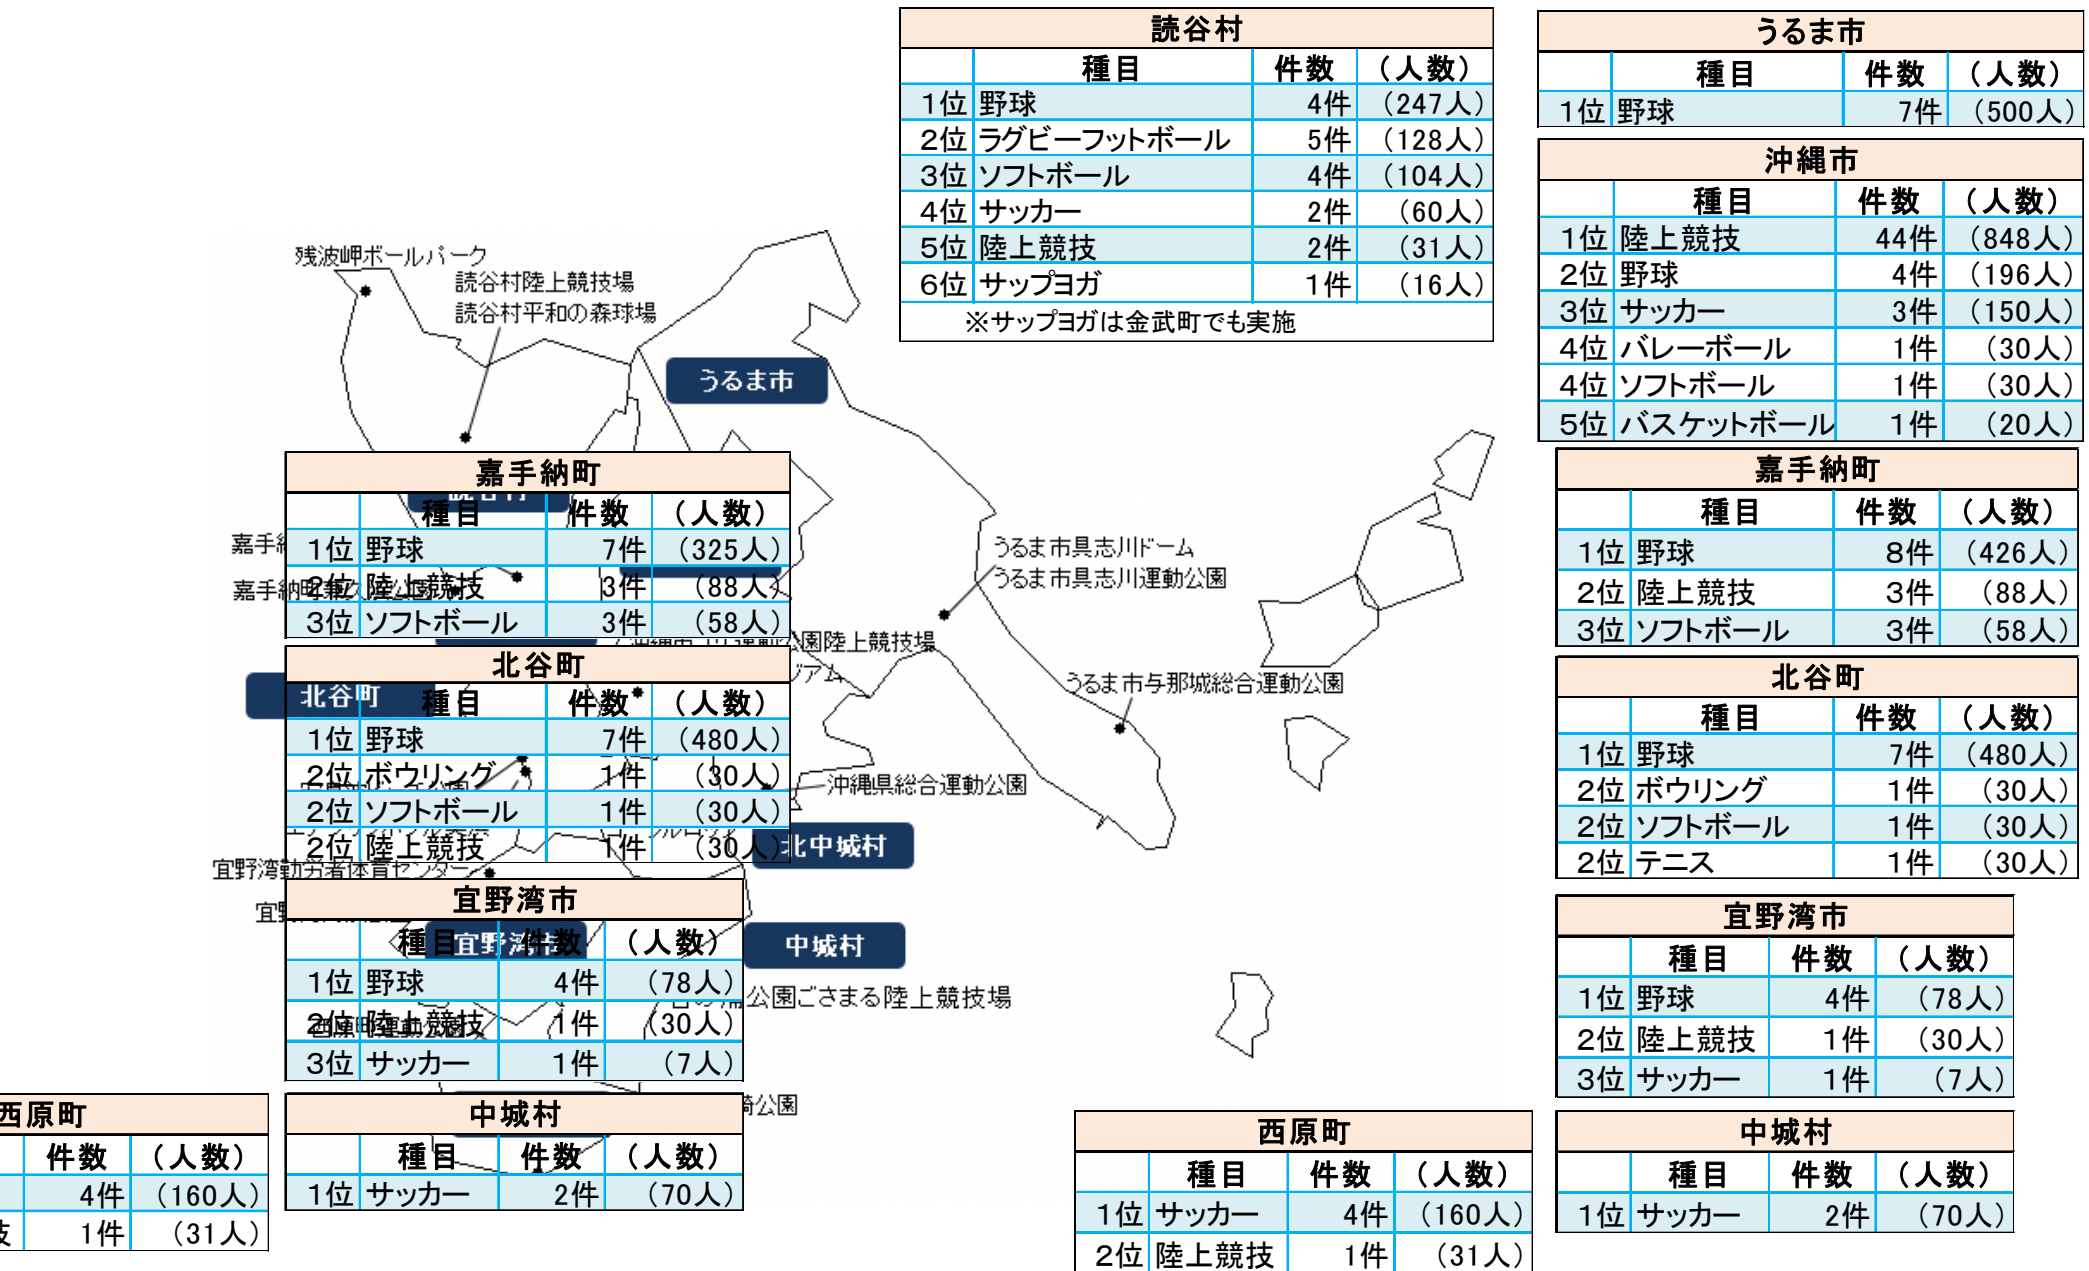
読谷村

| | 種目 | 件数 | （人数） |
|---|---|---|---|
| 1位 | 野球 | 4件 | （247人） |
| 2位 | ラグビーフットボール | 5件 | （128人） |
| 3位 | ソフトボール | 4件 | （104人） |
| 4位 | サッカー | 2件 | （60人） |
| 5位 | 陸上競技 | 2件 | （31人） |
| 6位 | サップヨガ | 1件 | （16人） |

※サップヨガは金武町でも実施

うるま市

| | 種目 | 件数 | （人数） |
|---|---|---|---|
| 1位 | 野球 | 7件 | （500人） |

沖縄市

| | 種目 | 件数 | （人数） |
|---|---|---|---|
| 1位 | 陸上競技 | 44件 | （848人） |
| 2位 | 野球 | 4件 | （196人） |
| 3位 | サッカー | 3件 | （150人） |
| 4位 | バレーボール | 1件 | （30人） |
| 4位 | ソフトボール | 1件 | （30人） |
| 5位 | バスケットボール | 1件 | （20人） |

残波岬ボールパーク
読谷村陸上競技場
読谷村平和の森球場
うるま市
うるま市具志川ドーム
うるま市具志川運動公園
うるま市与那城総合運動公園
沖縄県総合運動公園
公園陸上競技場
北中城村
中城村
公園ごさまる陸上競技場
宜野湾勤労者体育センター

嘉手納町

| | 種目 | 件数 | （人数） |
|---|---|---|---|
| 1位 | 野球 | 7件 | （325人） |
| 2位 | 陸上競技 | 3件 | （88人） |
| 3位 | ソフトボール | 3件 | （58人） |

北谷町

| | 種目 | 件数 | （人数） |
|---|---|---|---|
| 1位 | 野球 | 7件 | （480人） |
| 2位 | ボウリング | 1件 | （30人） |
| 2位 | ソフトボール | 1件 | （30人） |
| 2位 | 陸上競技 | 1件 | （30人） |

宜野湾市

| | 種目 | 件数 | （人数） |
|---|---|---|---|
| 1位 | 野球 | 4件 | （78人） |
| 2位 | 陸上競技 | 1件 | （30人） |
| 3位 | サッカー | 1件 | （7人） |

西原町

| | 件数 | （人数） |
|---|---|---|
| | 4件 | （160人） |
| 技 | 1件 | （31人） |

中城村

| | 種目 | 件数 | （人数） |
|---|---|---|---|
| 1位 | サッカー | 2件 | （70人） |

嘉手納町

| | 種目 | 件数 | （人数） |
|---|---|---|---|
| 1位 | 野球 | 8件 | （426人） |
| 2位 | 陸上競技 | 3件 | （88人） |
| 3位 | ソフトボール | 3件 | （58人） |

北谷町

| | 種目 | 件数 | （人数） |
|---|---|---|---|
| 1位 | 野球 | 7件 | （480人） |
| 2位 | ボウリング | 1件 | （30人） |
| 2位 | ソフトボール | 1件 | （30人） |
| 2位 | テニス | 1件 | （30人） |

宜野湾市

| | 種目 | 件数 | （人数） |
|---|---|---|---|
| 1位 | 野球 | 4件 | （78人） |
| 2位 | 陸上競技 | 1件 | （30人） |
| 3位 | サッカー | 1件 | （7人） |

西原町

| | 種目 | 件数 | （人数） |
|---|---|---|---|
| 1位 | サッカー | 4件 | （160人） |
| 2位 | 陸上競技 | 1件 | （31人） |

中城村

| | 種目 | 件数 | （人数） |
|---|---|---|---|
| 1位 | サッカー | 2件 | （70人） |